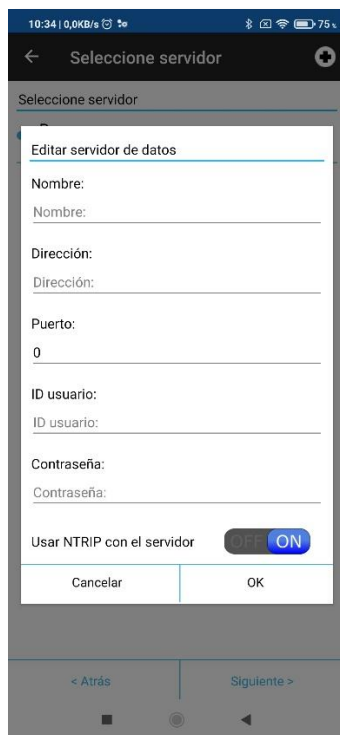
10:34 | 0,0KB/s

75

Seleccione servidor

Seleccione servidor

Editar servidor de datos

Nombre:

Nombre:

Dirección:

Dirección:

Puerto:

0

ID usuario:

ID usuario:

Contraseña:

Contraseña:

Usar NTRIP con el servidor

OFF ON

Cancelar

OK

< Atrás

Siguiente >